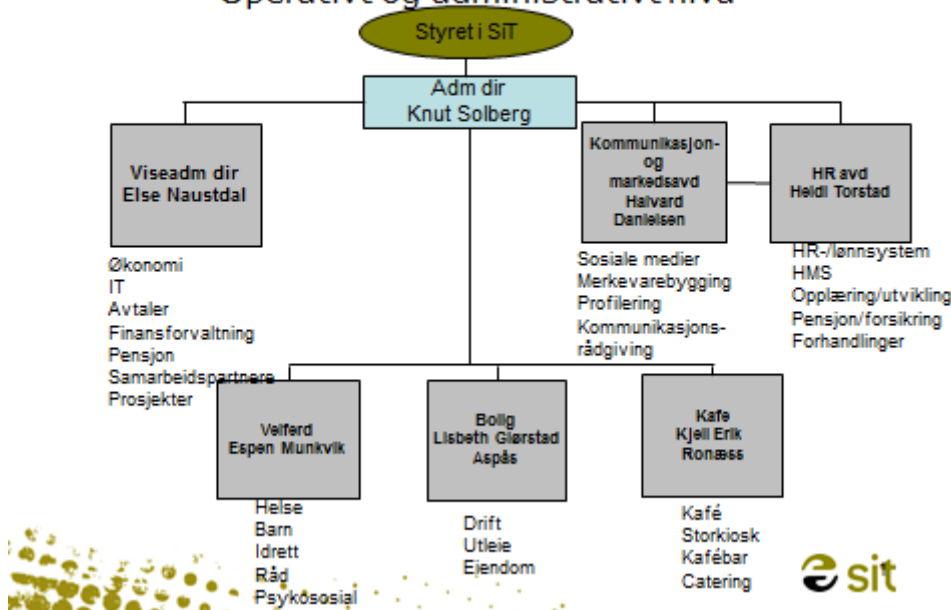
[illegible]

Styret i SiT

Adm dir
Knut Solberg

Viseadm dir
Else Naustdal

Økonomi
IT
Avtaler
Finansforvaltning
Pensjon
Samarbeidspartnere
Prosjekter

Kommunikasjon- og markedsavd
Halvard Danielsen

Sosiale medier
Merkevarebygging
Profilering
Kommunikasjonsrådgiving

HR avd
Heidi Torstad

HR-/lønnsystem
HMS
Opplæring/utvikling
Pensjon/forsikring
Forhandlinger

Velferd
Espen Munkvik

Helse
Barn
Idrett
Råd
Psykososial

Bolig
Lisbeth Gjørstad Aspås

Drift
Utleie
Ejendom

Kafe
Kjell Erik Ronæss

Kafé
Storkiosk
Kafébar
Catering

sit